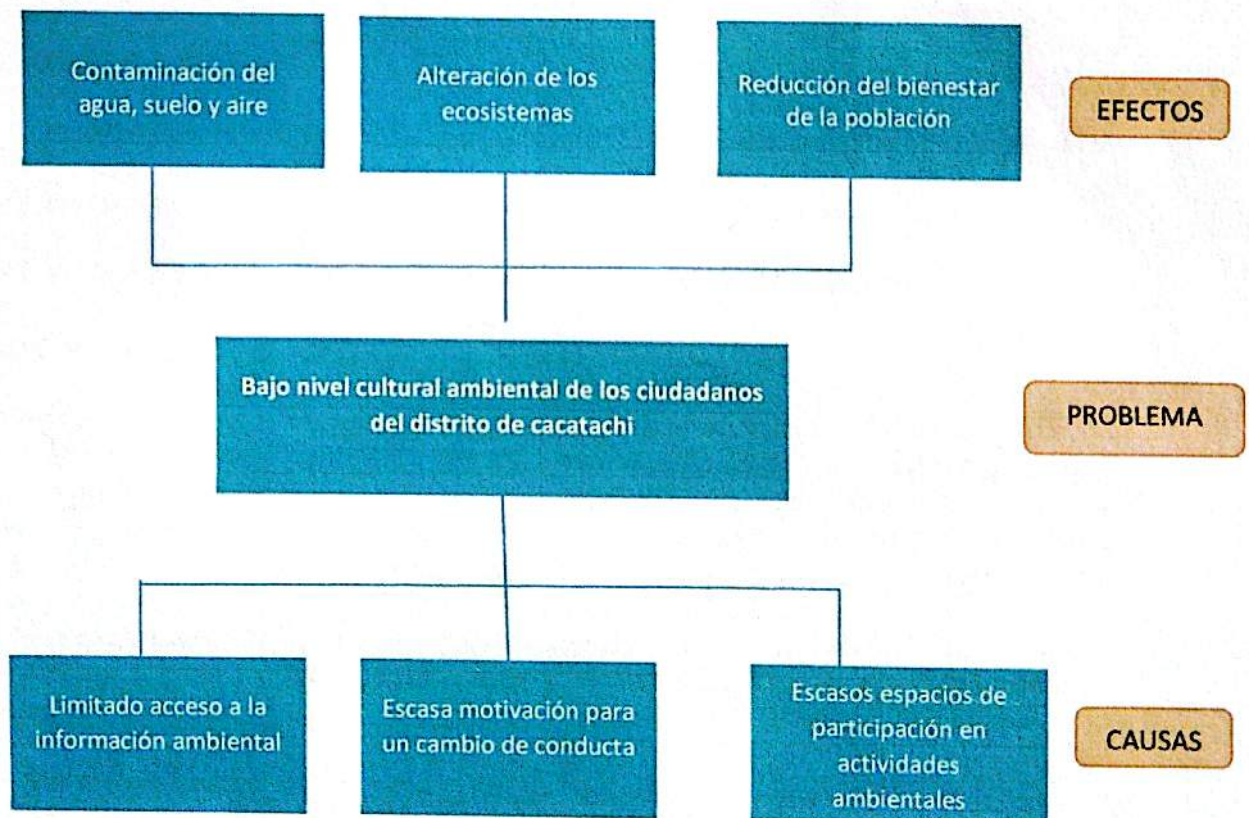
Contaminación del agua, suelo y aire

Alteración de los ecosistemas

Reducción del bienestar de la población

EFECTOS

Bajo nivel cultural ambiental de los ciudadanos del distrito de cacatachi

PROBLEMA

Limitado acceso a la información ambiental

Escasa motivación para un cambio de conducta

Escasos espacios de participación en actividades ambientales

CAUSAS